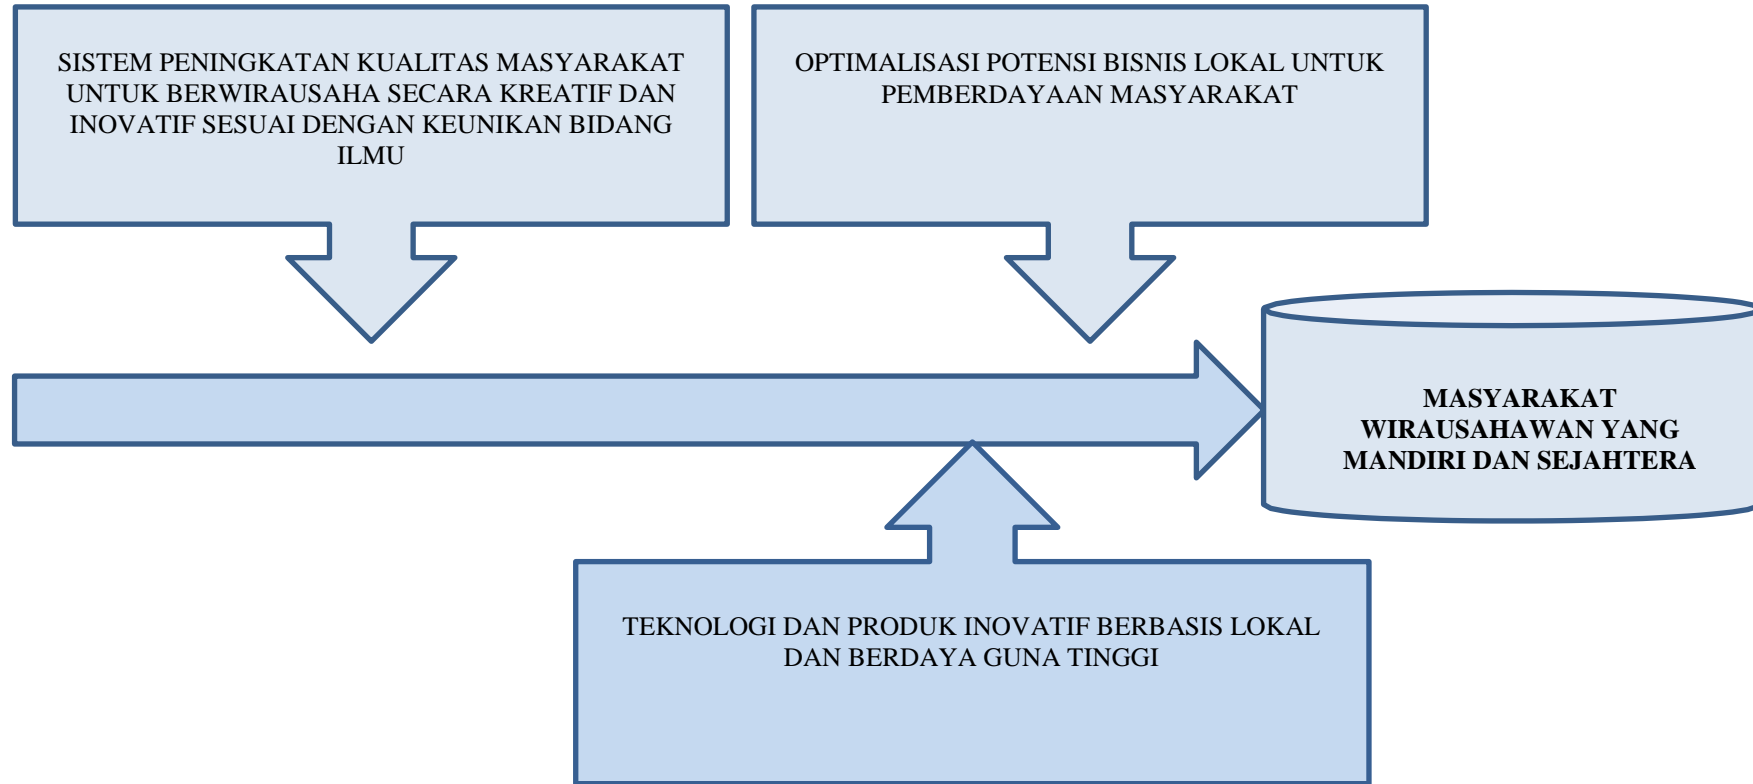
SISTEM PENINGKATAN KUALITAS MASYARAKAT UNTUK BERWIRAUSAHA SECARA KREATIF DAN INOVATIF SESUAI DENGAN KEUNIKAN BIDANG ILMU

OPTIMALISASI POTENSI BISNIS LOKAL UNTUK PEMBERDAYAAN MASYARAKAT

MASYARAKAT WIRAUSAHAWAN YANG MANDIRI DAN SEJAHTERA

TEKNOLOGI DAN PRODUK INOVATIF BERBASIS LOKAL DAN BERDAYA GUNA TINGGI